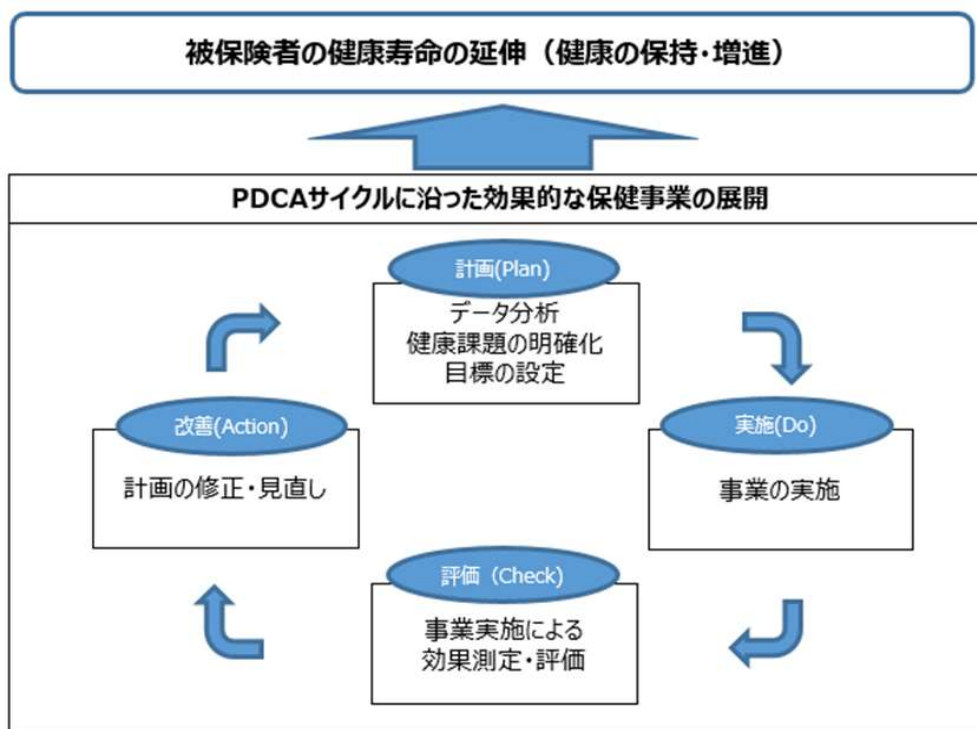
被保険者の健康寿命の延伸（健康の保持・増進）

PDCAサイクルに沿った効果的な保健事業の展開

計画(Plan)

データ分析
健康課題の明確化
目標の設定

実施(Do)

事業の実施

評価（Check）

事業実施による
効果測定・評価

改善(Action)

計画の修正・見直し